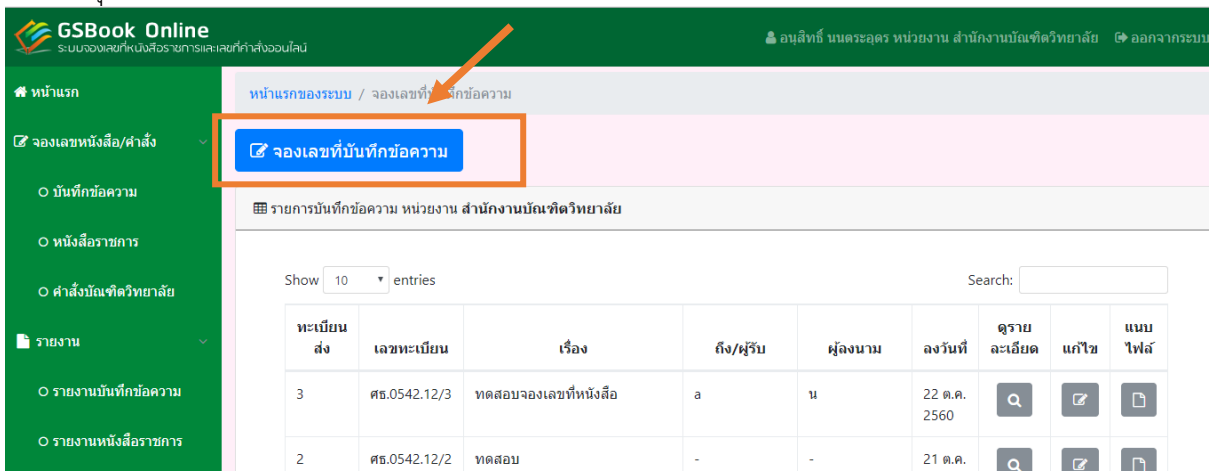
GSBook Online
ระบบจองเลขที่หนังสือราชการและเลขที่คำสั่งออนไลน์

อนุสิทธิ์ นนตระอุดร หน่วยงาน สำนักงานบัณฑิตวิทยาลัย ออกจากระบบ

หน้าแรก
จองเลขหนังสือ/คำสั่ง
บันทึกข้อความ
หนังสือราชการ
คำสั่งบัณฑิตวิทยาลัย
รายงาน
รายงานบันทึกข้อความ
รายงานหนังสือราชการ

หน้าแรกของระบบ / จองเลขที่บันทึกข้อความ

จองเลขที่บันทึกข้อความ

รายการบันทึกข้อความ หน่วยงาน สำนักงานบัณฑิตวิทยาลัย

Show 10 entries

Search:

| ทะเบียนส่ง | เลขทะเบียน | เรื่อง | ถึง/ผู้รับ | ผู้ลงนาม | ลงวันที่ | ดูรายละเอียด | แก้ไข | แนบไฟล์ |
|---|---|---|---|---|---|---|---|---|
| 3 | ศธ.0542.12/3 | ทดสอบจองเลขที่หนังสือ | a | น | 22 ต.ค. 2560 | | | |
| 2 | ศธ.0542.12/2 | ทดสอบ | - | - | 21 ต.ค. | | | |